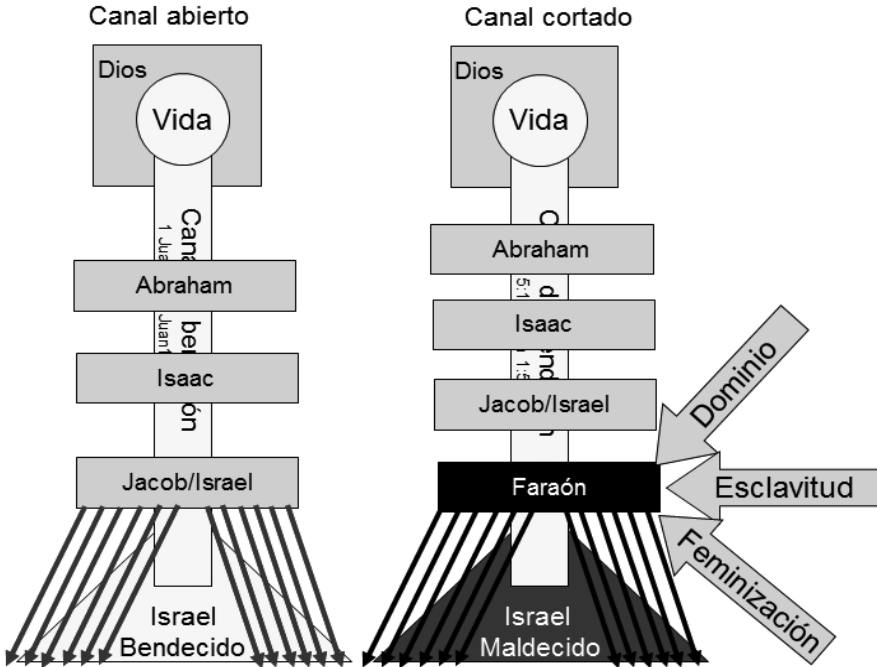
Canal abierto

Dios

Vida

Cana
1 Jua

Abraham

ben
Juan1

Isaac

ón

Jacob/Israel

Israel
Bendecido

Canal cortado

Dios

Vida

C

Abraham

d
5:1

Isaac

ndi
1:5

Jacob/Israel

n

Faraón

Israel
Maldecido

Dominio

Esclavitud

Feminización